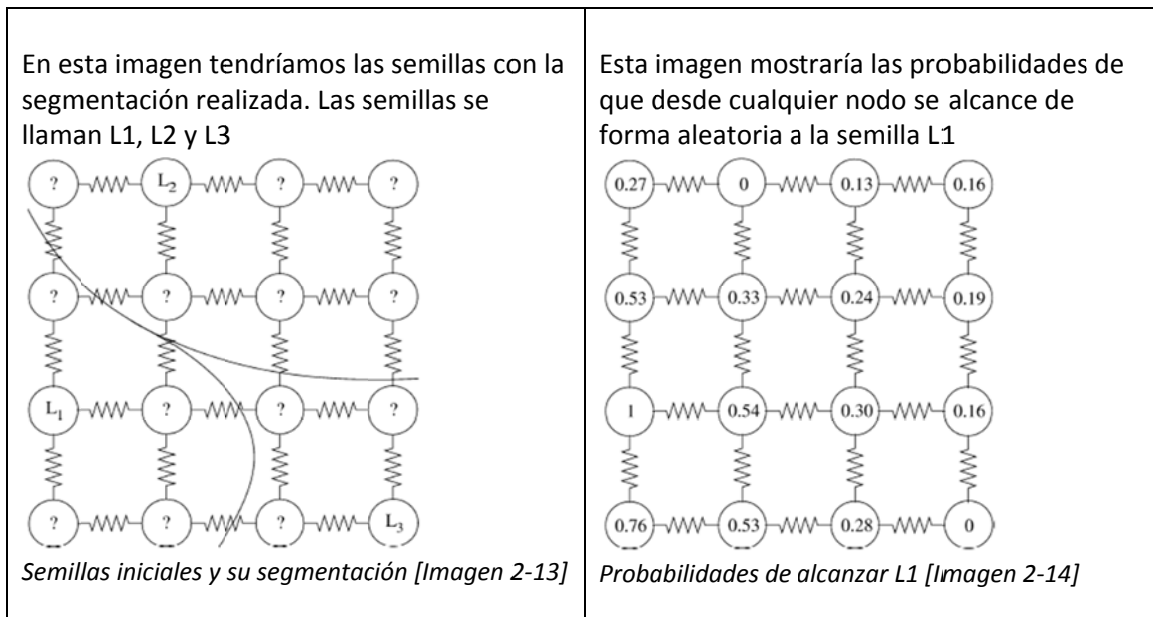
En esta imagen tendríamos las semillas con la segmentación realizada. Las semillas se llaman L1, L2 y L3

? L$_2$ ? ?
? ? ? ?
L$_1$ ? ? ?
? ? ? L$_3$

*Semillas iniciales y su segmentación [Imagen 2-13]*

Esta imagen mostraría las probabilidades de que desde cualquier nodo se alcance de forma aleatoria a la semilla L1

0.27 0 0.13 0.16
0.53 0.33 0.24 0.19
1 0.54 0.30 0.16
0.76 0.53 0.28 0

*Probabilidades de alcanzar L1 [Imagen 2-14]*